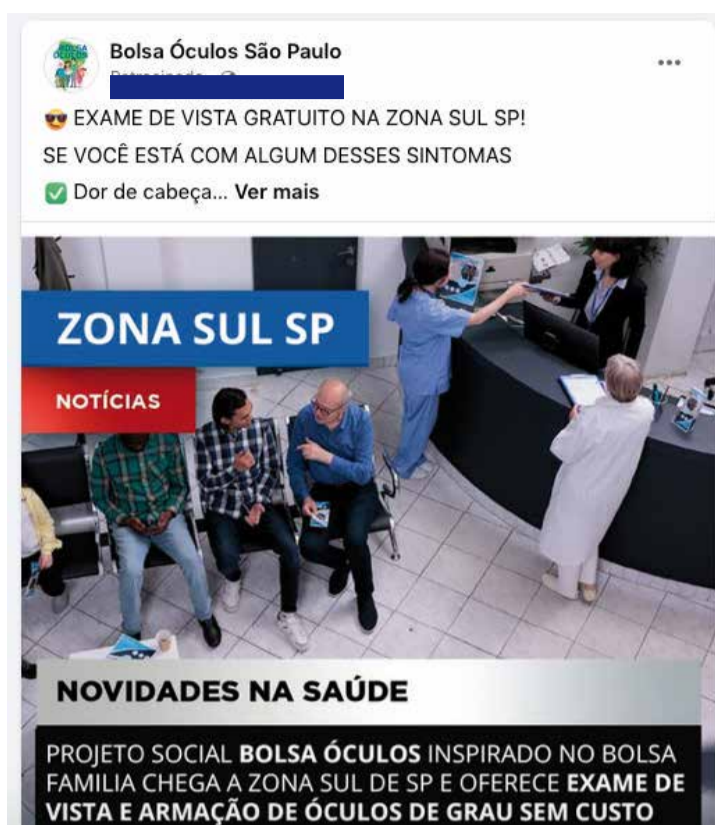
Bolsa Óculos São Paulo
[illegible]

😎 EXAME DE VISTA GRATUITO NA ZONA SUL SP!
SE VOCÊ ESTÁ COM ALGUM DESSES SINTOMAS
✅ Dor de cabeça... Ver mais

ZONA SUL SP

NOTÍCIAS

NOVIDADES NA SAÚDE

PROJETO SOCIAL BOLSA ÓCULOS INSPIRADO NO BOLSA FAMILIA CHEGA A ZONA SUL DE SP E OFERECE EXAME DE VISTA E ARMAÇÃO DE ÓCULOS DE GRAU SEM CUSTO